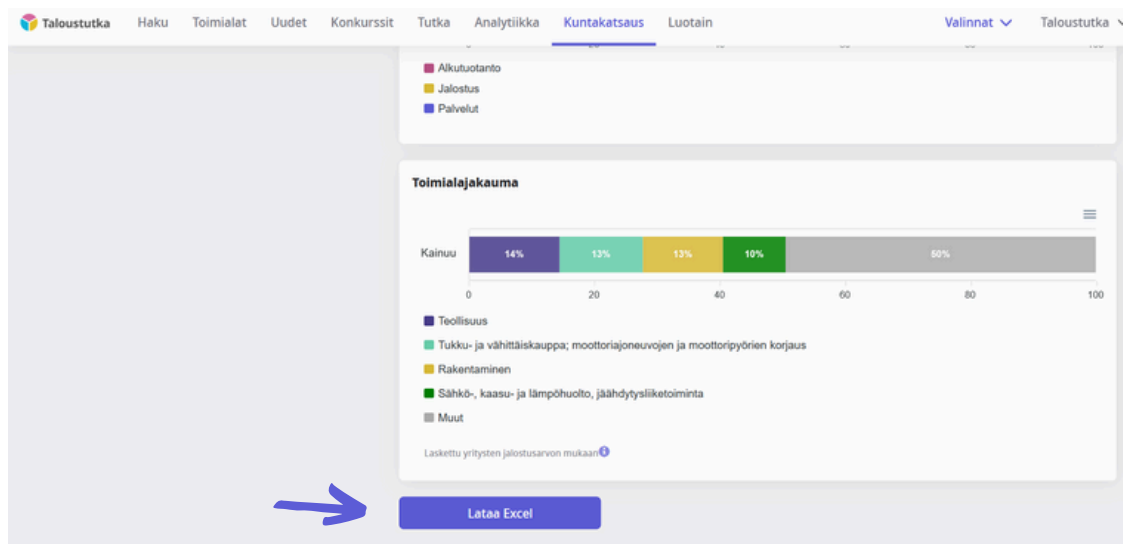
Taloustutka Haku Toimialat Uudet Konkurssit Tutka Analytiikka Kuntakatsaus Luotain Valinnat Taloustutka

Alkutuotanto
Jalostus
Palvelut

Toimialajakauma

Kainuu 14% 13% 13% 10% 50%

0 20 40 60 80 100

Teollisuus
Tukku- ja vähittäiskauppa; moottoriajoneuvojen ja moottoripyörien korjaus
Rakentaminen
Sähkö-, kaasu- ja lämpöhuolto, jäähdytysliiketoiminta
Muut

Laskettu yritysten jalostusarvon mukaan

Lataa Excel